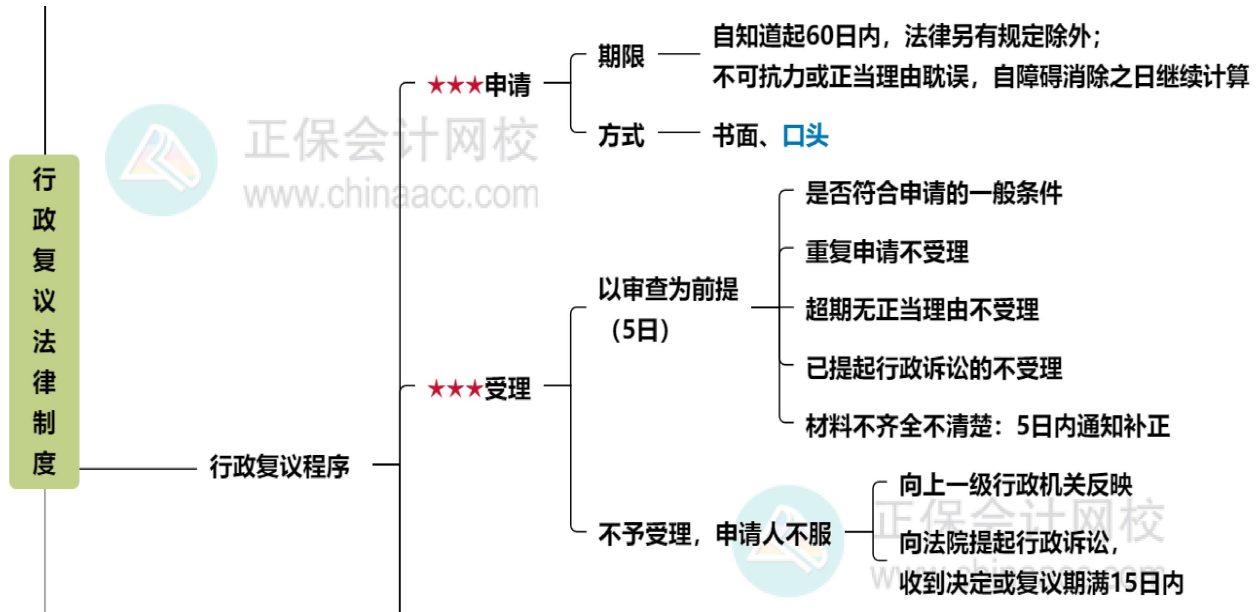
行政复议法律制度

行政复议程序

★★★申请

期限

自知道起60日内，法律另有规定除外；

不可抗力或正当理由耽误，自障碍消除之日继续计算

方式

书面、口头

正保会计网校
www.chinaacc.com

★★★受理

以审查为前提（5日）

是否符合申请的一般条件

重复申请不受理

超期无正当理由不受理

已提起行政诉讼的不受理

材料不齐全不清楚：5日内通知补正

不予受理，申请人不服

向上一级行政机关反映

向法院提起行政诉讼，收到决定或复议期满15日内

正保会计网校
www.chinaacc.com